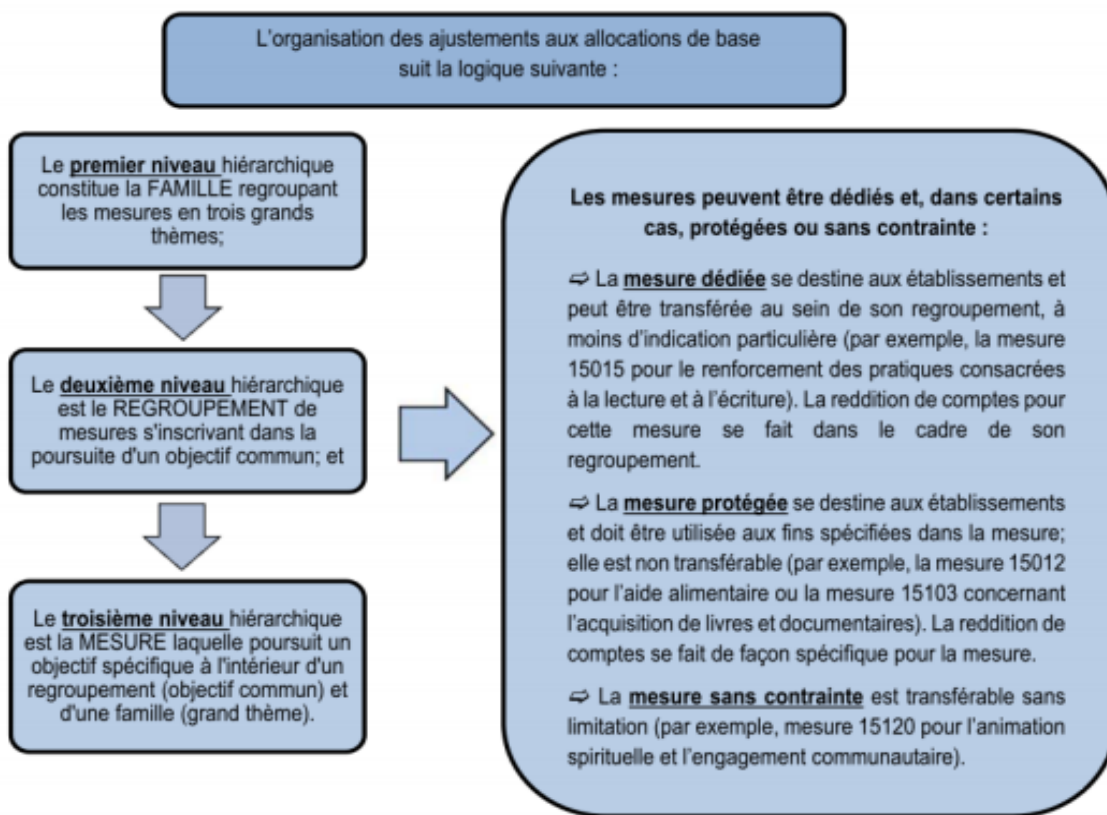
L'organisation des ajustements aux allocations de base suit la logique suivante :

Le premier niveau hiérarchique constitue la FAMILLE regroupant les mesures en trois grands thèmes;

Le deuxième niveau hiérarchique est le REGROUPEMENT de mesures s'inscrivant dans la poursuite d'un objectif commun; et

Le troisième niveau hiérarchique est la MESURE laquelle poursuit un objectif spécifique à l'intérieur d'un regroupement (objectif commun) et d'une famille (grand thème).

Les mesures peuvent être dédiés et, dans certains cas, protégées ou sans contrainte :

⇨ La mesure dédiée se destine aux établissements et peut être transférée au sein de son regroupement, à moins d'indication particulière (par exemple, la mesure 15015 pour le renforcement des pratiques consacrées à la lecture et à l'écriture). La reddition de comptes pour cette mesure se fait dans le cadre de son regroupement.

⇨ La mesure protégée se destine aux établissements et doit être utilisée aux fins spécifiées dans la mesure; elle est non transférable (par exemple, la mesure 15012 pour l'aide alimentaire ou la mesure 15103 concernant l'acquisition de livres et documentaires). La reddition de comptes se fait de façon spécifique pour la mesure.

⇨ La mesure sans contrainte est transférable sans limitation (par exemple, mesure 15120 pour l'animation spirituelle et l'engagement communautaire).